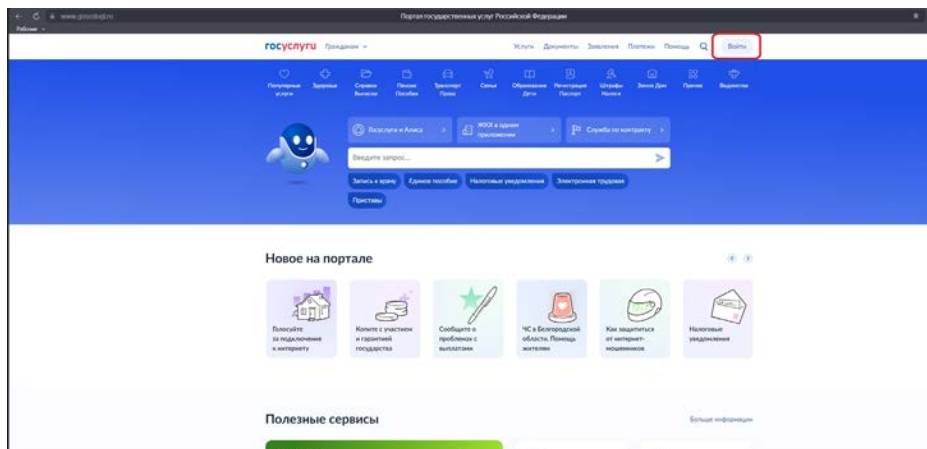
www.gosuslugi.ru
Портал государственных услуг Российской Федерации
Рабочие

госуслуги Гражданам

Услуги Документы Заявления Платежи Помощь Войти

Популярные услуги Здоровье Справки Выписки Пенсии Пособия Транспорт Права Семья Образование Дети Регистрация Паспорт Штрафы Налоги Земля Дом Прочее Выдача

Госуслуги и Алиса
ЖКХ в одном приложении
Служба по контракту

Введите запрос...

Запись к врачу Единое пособие Налоговые уведомления Электронная трудовая Приставы

Новое на портале

Голосуйте за подключение к интернету

Копите с участием и гарантией государства

Сообщите о проблемах с выплатами

ЧС в Белгородской области. Помощь жителям

Как защититься от интернет-мошенников

Налоговые уведомления

Полезные сервисы

Больше информации